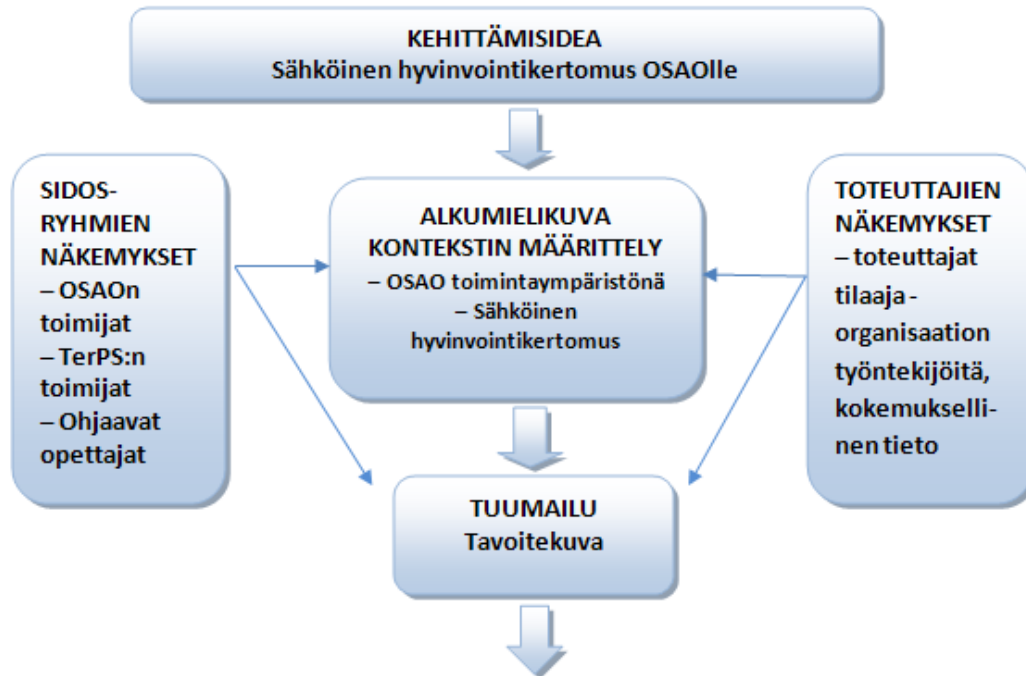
KEHITTÄMISIDEA
Sähköinen hyvinvointikertomus OSAOlle

SIDOS-RYHMIEN NÄKEMYKSET
– OSAOn toimijat
– TerPS:n toimijat
– Ohjaavat opettajat

ALKUMIELIKUVA
KONTEKSTIN MÄÄRITTELY
– OSAO toimintaympäristönä
– Sähköinen hyvinvointikertomus

TOTEUTTAJIEN NÄKEMYKSET
– toteuttajat tilaaja-organisaation työntekijöitä, kokemuksellinen tieto

TUUMAILU
Tavoitekuva